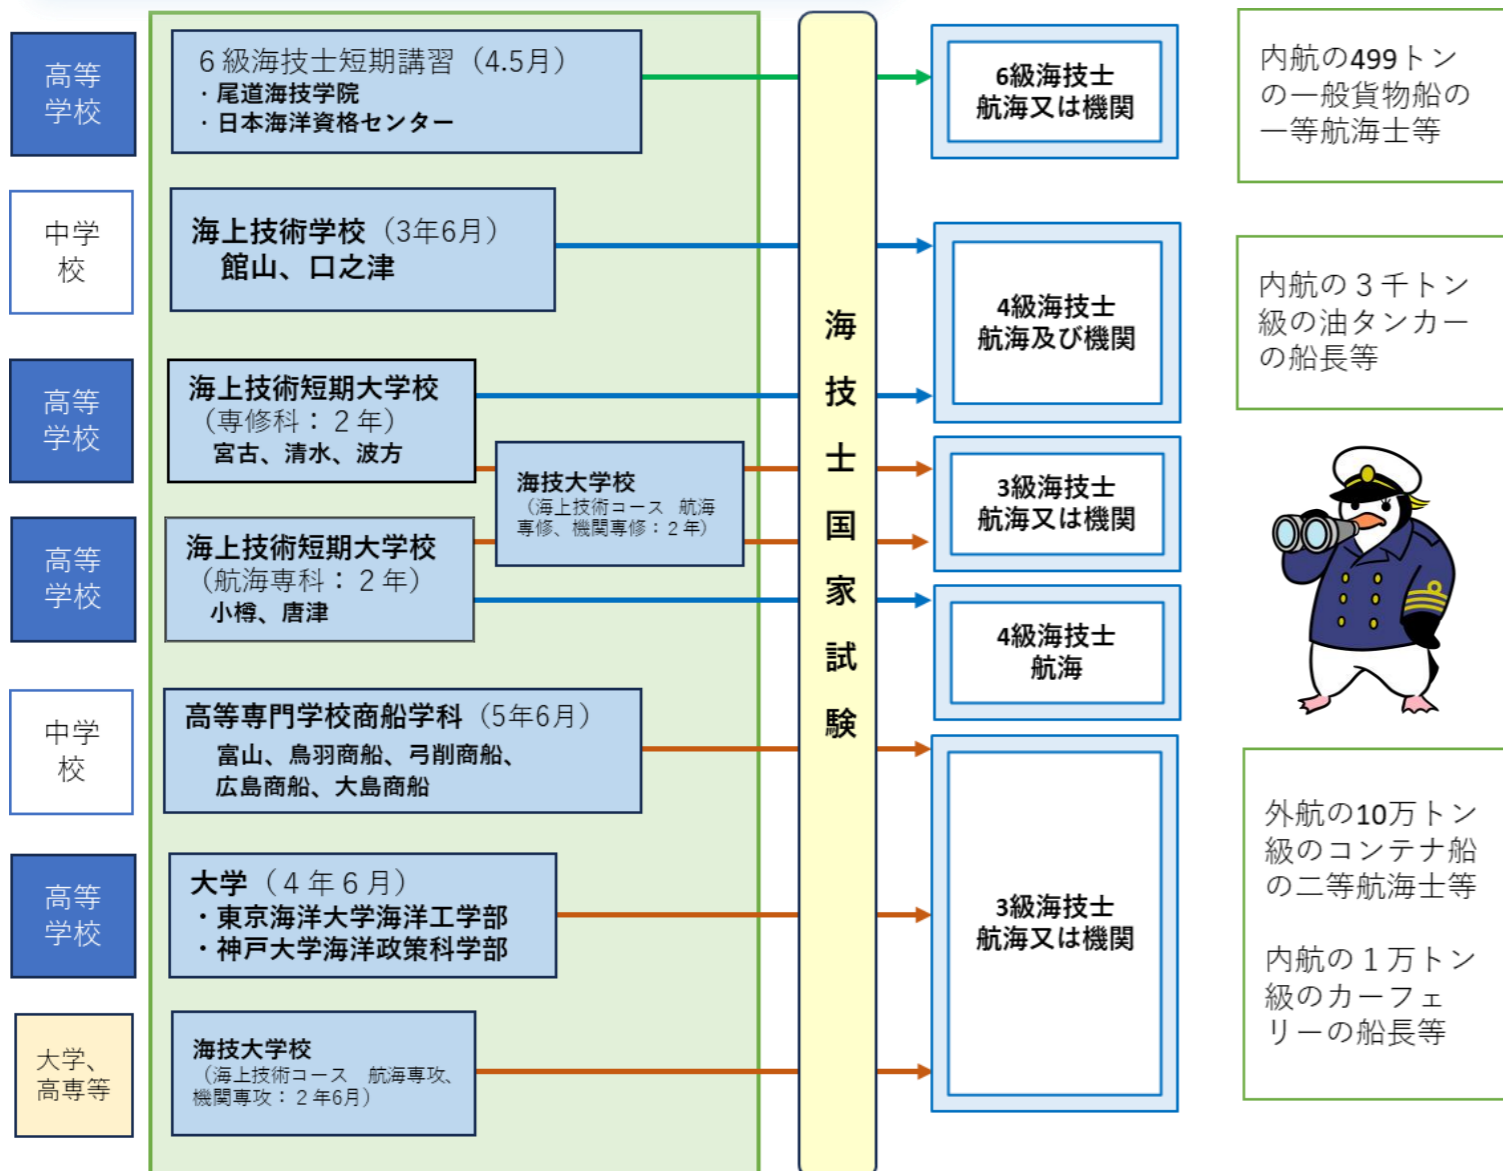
高等学校

6級海技士短期講習（4.5月）
・尾道海技学院
・日本海洋資格センター

6級海技士
航海又は機関

内航の499トンの一般貨物船の一等航海士等

中学校

海上技術学校（3年6月）
館山、口之津

4級海技士
航海及び機関

内航の３千トン級の油タンカーの船長等

高等学校

海上技術短期大学校
（専修科：２年）
宮古、清水、波方

海技大学校
（海上技術コース　航海専修、機関専修：２年）

3級海技士
航海又は機関

高等学校

海上技術短期大学校
（航海専科：２年）
小樽、唐津

4級海技士
航海

中学校

高等専門学校商船学科（5年6月）
富山、鳥羽商船、弓削商船、
広島商船、大島商船

高等学校

大学（４年６月）
・東京海洋大学海洋工学部
・神戸大学海洋政策科学部

3級海技士
航海又は機関

外航の10万トン級のコンテナ船の二等航海士等

内航の１万トン級のカーフェリーの船長等

大学、高専等

海技大学校
（海上技術コース　航海専攻、機関専攻：２年6月）

海技士国家試験